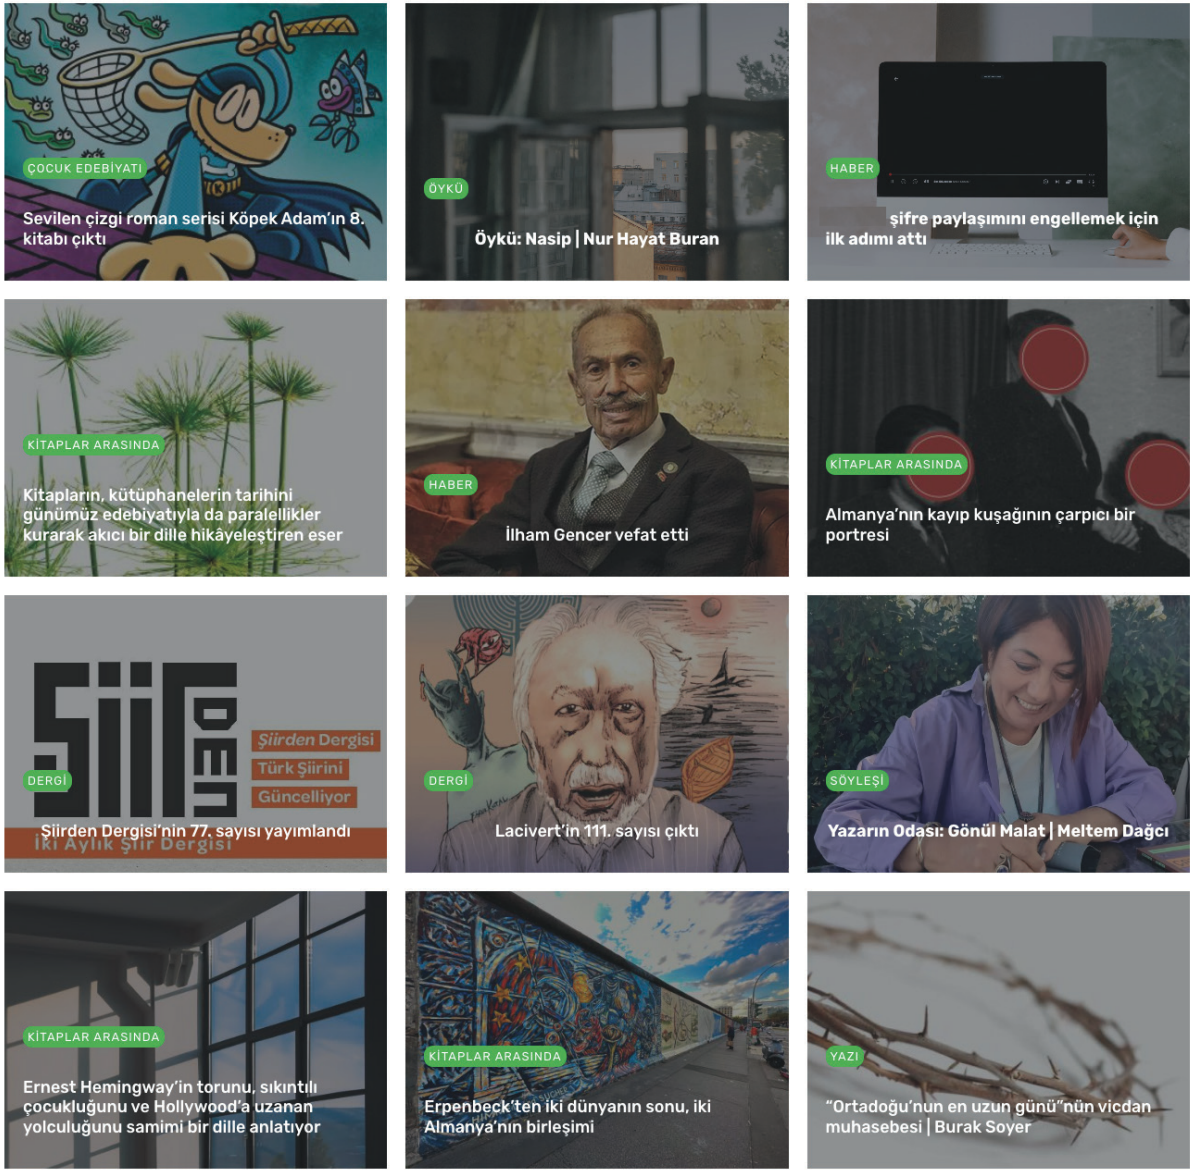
ÇOCUK EDEBİYATI

Sevilen çizgi roman serisi Köpek Adam'ın 8. kitabı çıktı

ÖYKÜ

Öykü: Nasip | Nur Hayat Buran

HABER

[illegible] şifre paylaşımını engellemek için ilk adımı attı

KİTAPLAR ARASINDA

Kitapların, kütüphanelerin tarihini günümüz edebiyatıyla da paralellikler kurarak akıcı bir dille hikâyeleştiren eser

HABER

İlham Gencer vefat etti

KİTAPLAR ARASINDA

Almanya'nın kayıp kuşağının çarpıcı bir portresi

Şiirden

Şiirden Dergisi

Türk Şiirini

Güncelliyor

İki Aylık Şiir Dergisi

DERGİ

Şiirden Dergisi'nin 77. sayısı yayımlandı

DERGİ

Lacivert'in 111. sayısı çıktı

SÖYLEŞİ

Yazarın Odası: Gönül Malat | Meltem Dağcı

KİTAPLAR ARASINDA

Ernest Hemingway'in torunu, sıkıntılı çocukluğunu ve Hollywood'a uzanan yolculuğunu samimi bir dille anlatıyor

KİTAPLAR ARASINDA

Erpenbeck'ten iki dünyanın sonu, iki Almanya'nın birleşimi

YAZI

"Ortadoğu'nun en uzun günü"nün vicdan muhasebesi | Burak Soyer